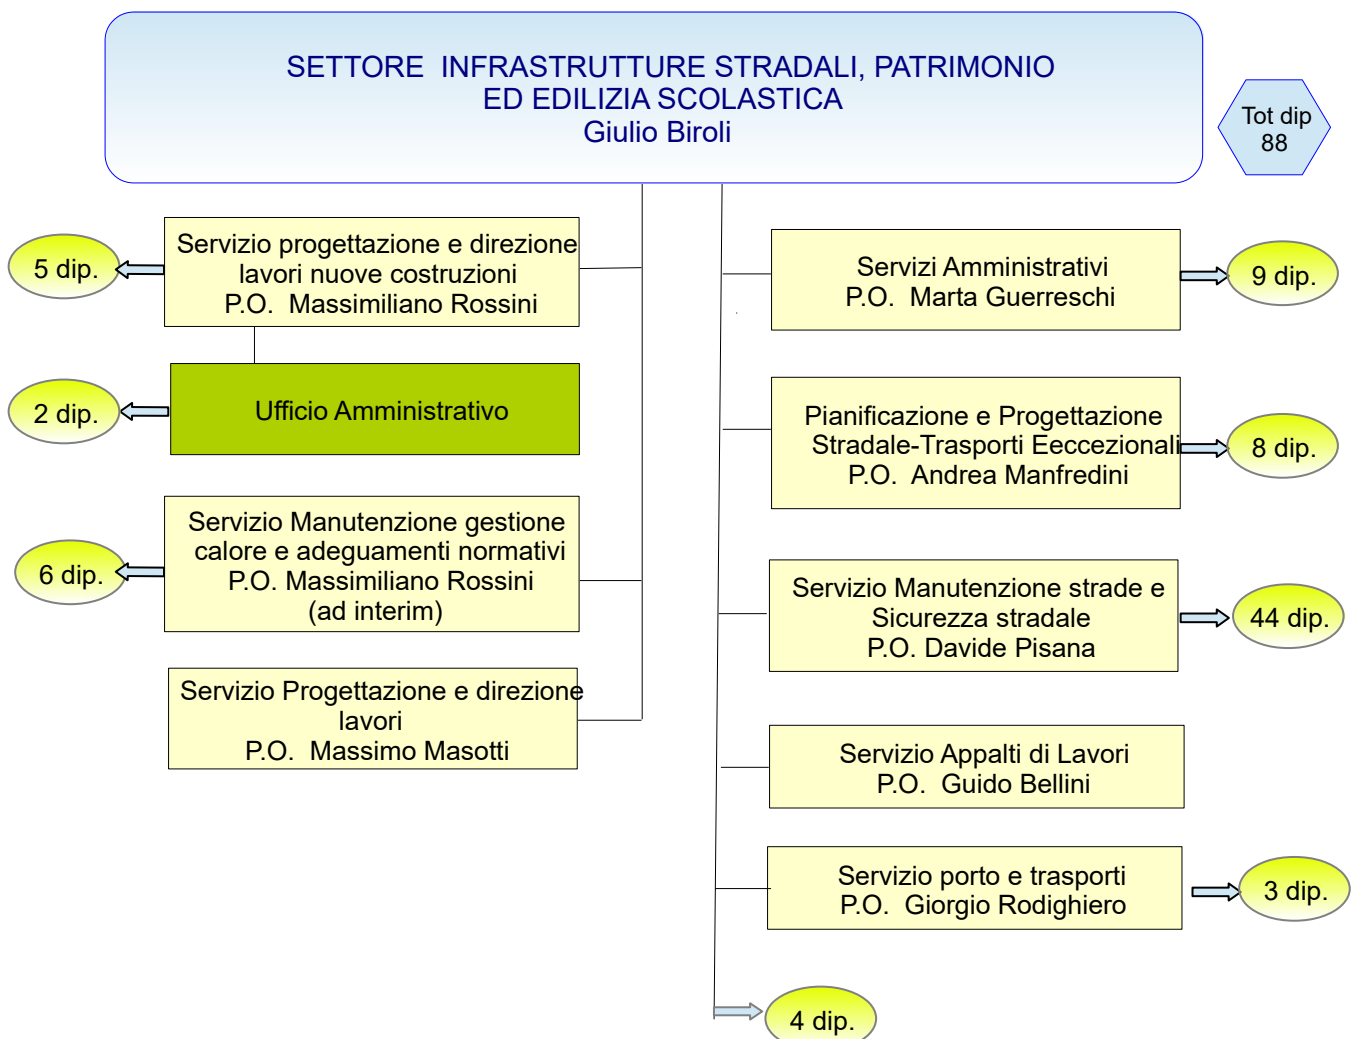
SETTORE INFRASTRUTTURE STRADALI, PATRIMONIO ED EDILIZIA SCOLASTICA
Giulio Biroli

Tot dip
88

5 dip.

Servizio progettazione e direzione lavori nuove costruzioni
P.O. Massimiliano Rossini

2 dip.

Ufficio Amministrativo

6 dip.

Servizio Manutenzione gestione calore e adeguamenti normativi
P.O. Massimiliano Rossini
(ad interim)

Servizio Progettazione e direzione lavori
P.O. Massimo Masotti

Servizi Amministrativi
P.O. Marta Guerreschi

9 dip.

Pianificazione e Progettazione Stradale-Trasporti Eeccezionali
P.O. Andrea Manfredini

8 dip.

Servizio Manutenzione strade e Sicurezza stradale
P.O. Davide Pisana

44 dip.

Servizio Appalti di Lavori
P.O. Guido Bellini

Servizio porto e trasporti
P.O. Giorgio Rodighiero

3 dip.

4 dip.